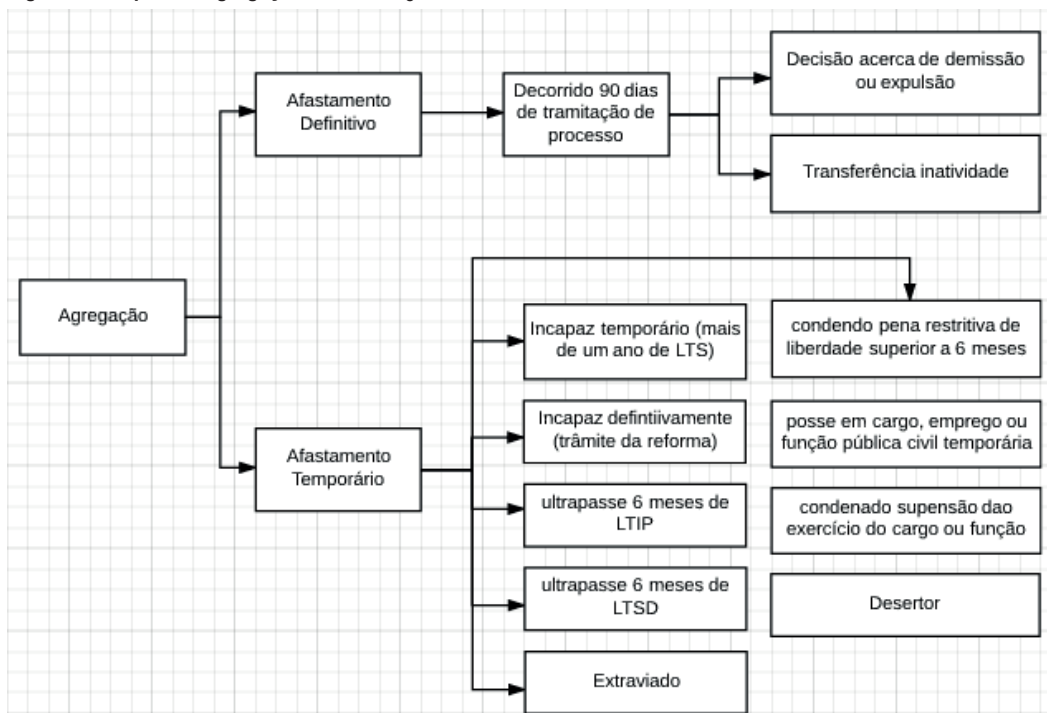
Agregação

Afastamento Definitivo

Decorrido 90 dias de tramitação de processo

Decisão acerca de demissão ou expulsão

Transferência inatividade

Afastamento Temporário

Incapaz temporário (mais de um ano de LTS)

Incapaz defintiivamente (trâmite da reforma)

ultrapasse 6 meses de LTIP

ultrapasse 6 meses de LTSD

Extraviado

condendo pena restritiva de liberdade superior a 6 meses

posse em cargo, emprego ou função pública civil temporária

condenado supensão dao exercício do cargo ou função

Desertor